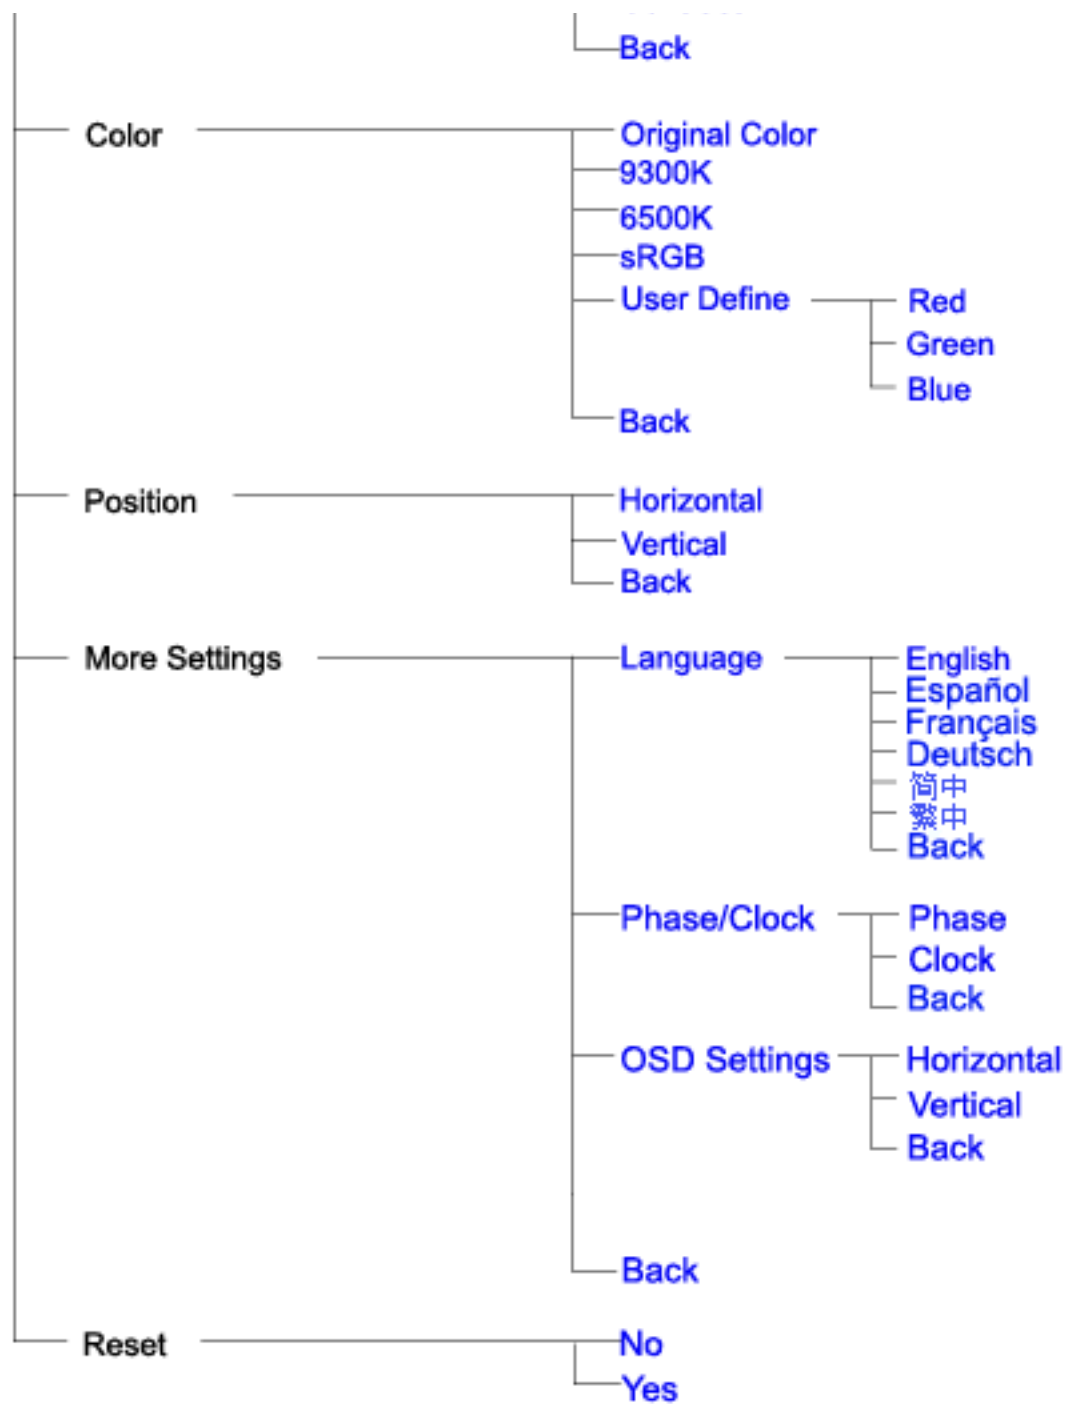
Back

Color
Original Color
9300K
6500K
sRGB
User Define
Red
Green
Blue
Back

Position
Horizontal
Vertical
Back

More Settings
Language
English
Español
Français
Deutsch
简中
繁中
Back

Phase/Clock
Phase
Clock
Back

OSD Settings
Horizontal
Vertical
Back

Back

Reset
No
Yes